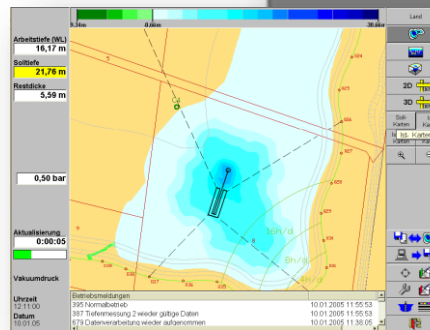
9,34m 0,00m 38,68m

Arbeitstiefe (WL)
16,17 m
Solltiefe
21,76 m
Restdicke
5,59 m

0,50 bar

Aktualisierung
0:00:05

Vakuumdruck

Uhrzeit
12:11:00
Datum
10.01.05

Land

2D
3D
3D

Soll-Karten
Ist-Karten

Betriebsmeldungen
395 Normalbetrieb 10.01.2005 11:55:53
387 Tiefenmessung 2 wieder gültige Daten 10.01.2005 11:55:53
679 Datenverarbeitung wieder aufgenommen 10.01.2005 11:38:05